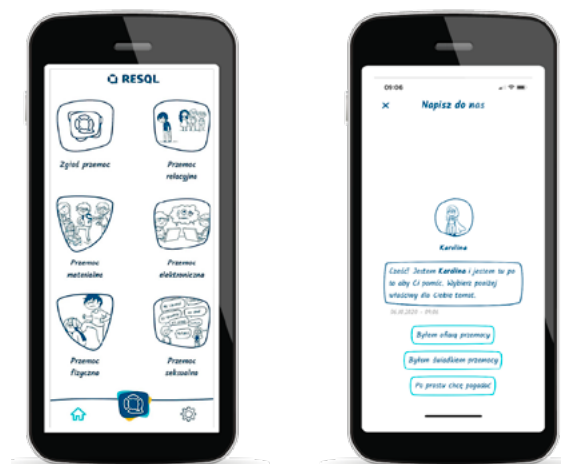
RESQL

Zgłoś przemoc

Przemoc relacyjna

Przemoc materialna

Przemoc elektroniczna

Przemoc fizyczna

Przemoc seksualna

09:06

× Napisz do nas

Karolina

Cześć! Jestem Karolina i jestem tu po to aby Ci pomóc. Wybierz poniżej właściwy dla Ciebie temat.

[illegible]

Byłem ofiarą przemocy

Byłem świadkiem przemocy

Po prostu chcę pogadać